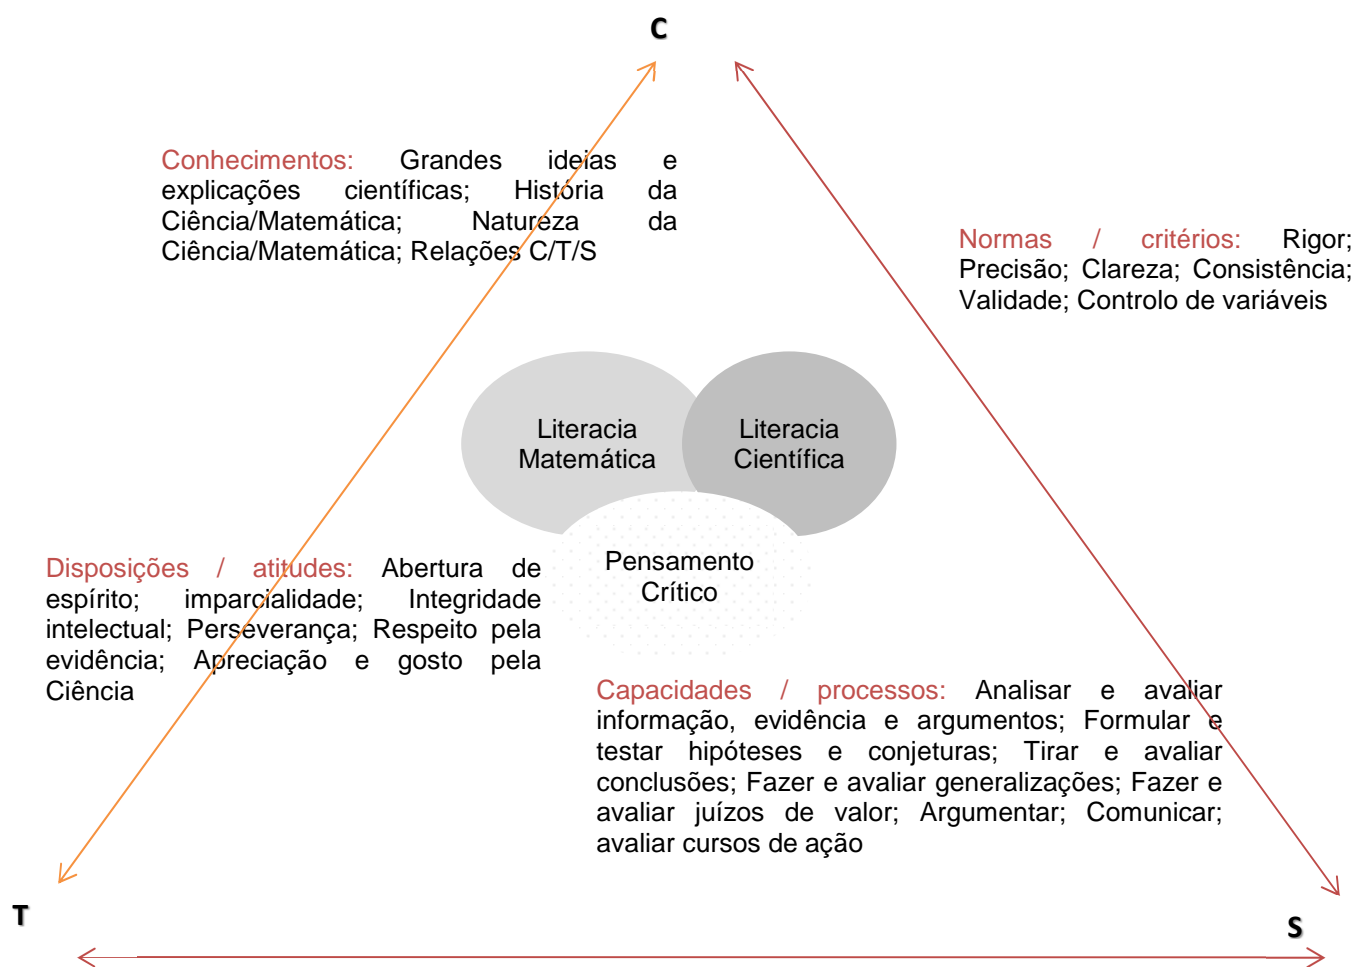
C

Conhecimentos: Grandes ideias e explicações científicas; História da Ciência/Matemática; Natureza da Ciência/Matemática; Relações C/T/S

Normas / critérios: Rigor; Precisão; Clareza; Consistência; Validade; Controlo de variáveis

Literacia Matemática

Literacia Científica

Pensamento Crítico

Disposições / atitudes: Abertura de espírito; imparcialidade; Integridade intelectual; Perseverança; Respeito pela evidência; Apreciação e gosto pela Ciência

Capacidades / processos: Analisar e avaliar informação, evidência e argumentos; Formular e testar hipóteses e conjeturas; Tirar e avaliar conclusões; Fazer e avaliar generalizações; Fazer e avaliar juízos de valor; Argumentar; Comunicar; avaliar cursos de ação

T

S